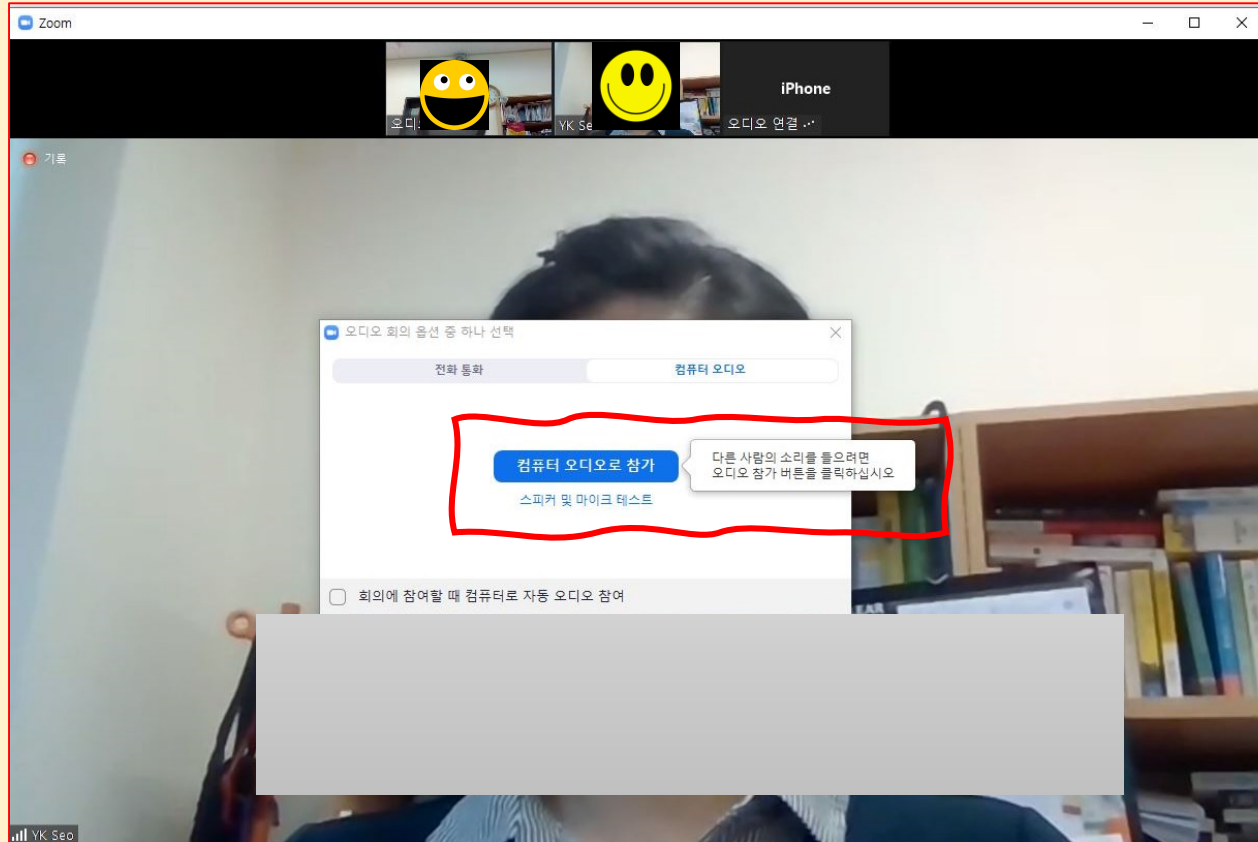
Zoom

오디.

YK Se

iPhone

오디오 연결 ..

기록

오디오 회의 옵션 중 하나 선택

전화 통화

컴퓨터 오디오

컴퓨터 오디오로 참가

다른 사람의 소리를 들으려면 오디오 참가 버튼을 클릭하십시오

스피커 및 마이크 테스트

회의에 참여할 때 컴퓨터로 자동 오디오 참여

YK Seo